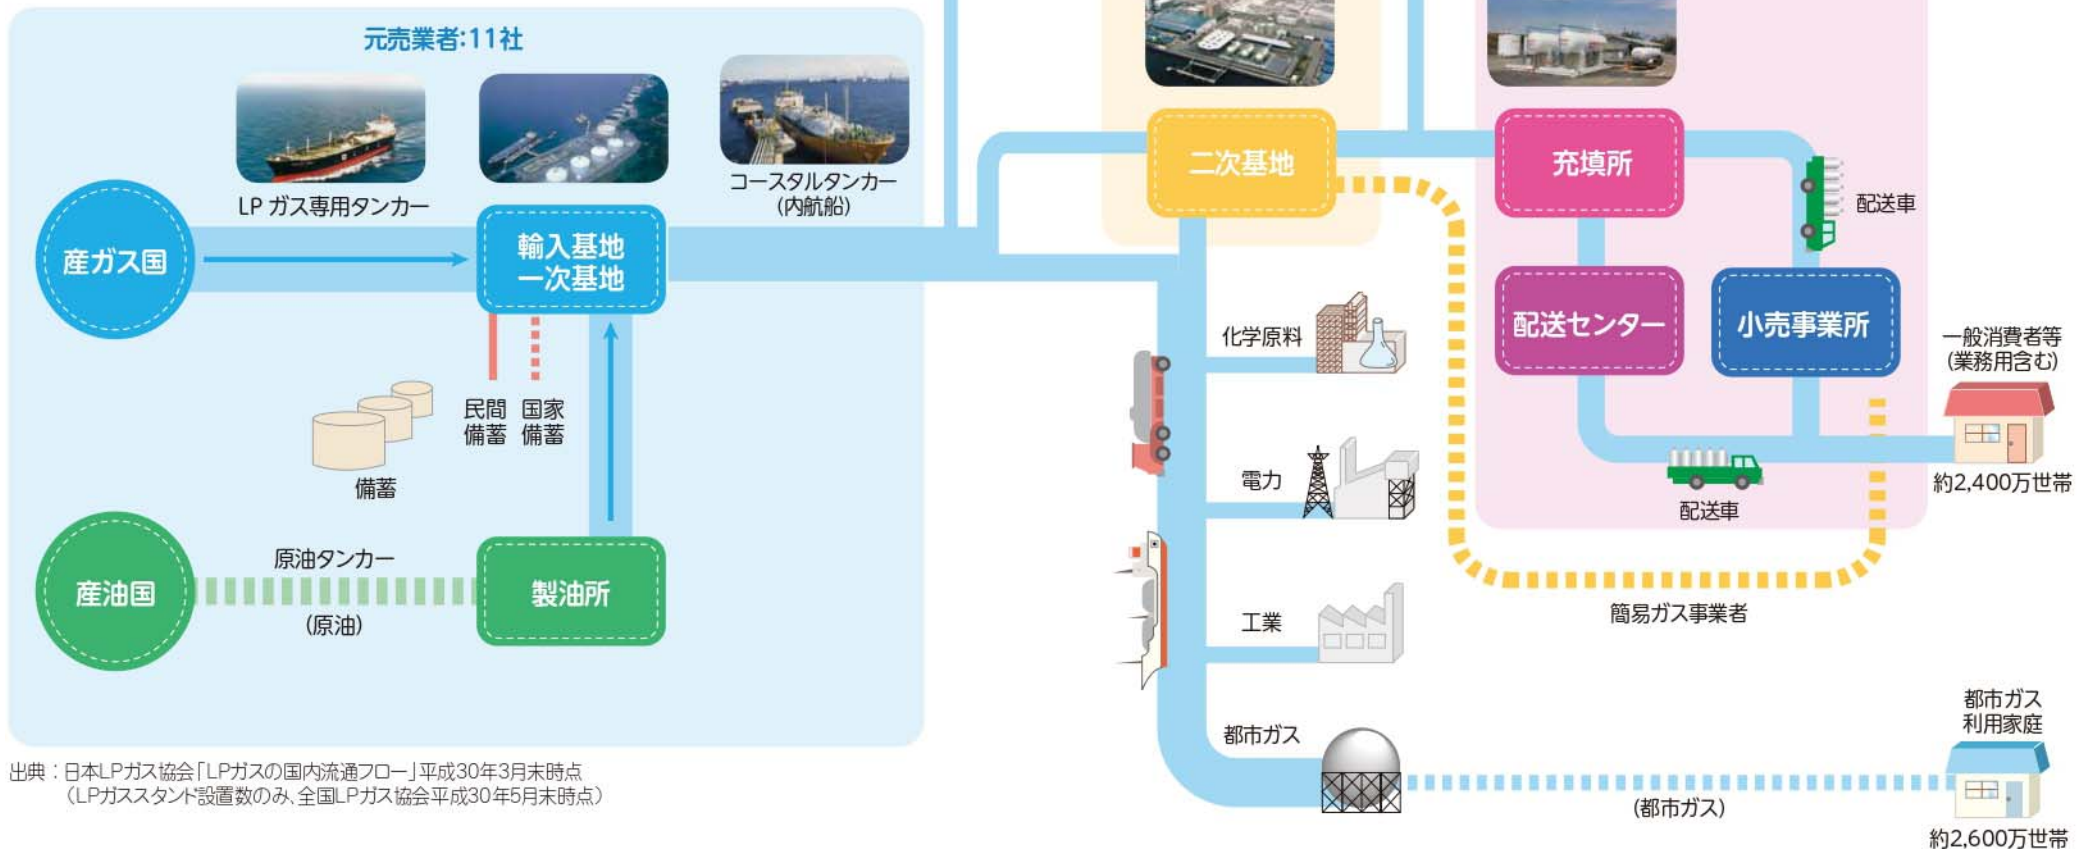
元売業者:11社

LP ガス専用タンカー

コースタルタンカー
(内航船)

産ガス国

輸入基地
一次基地

民間
備蓄

国家
備蓄

備蓄

産油国

原油タンカー

(原油)

製油所

二次基地

充填所

配送車

配送センター

小売事業所

一般消費者等
(業務用含む)

約2,400万世帯

配送車

化学原料

電力

工業

都市ガス

簡易ガス事業者

都市ガス
利用家庭

(都市ガス)

約2,600万世帯

出典:日本LPガス協会「LPガスの国内流通フロー」平成30年3月末時点
(LPガススタンド設置数のみ、全国LPガス協会平成30年5月末時点)